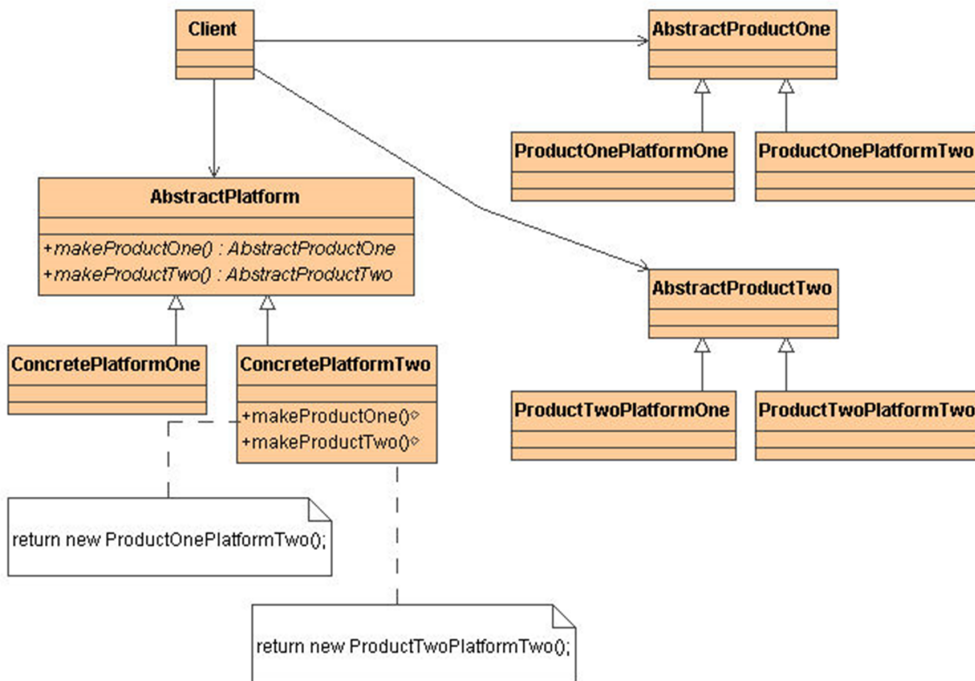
Client

AbstractProductOne

ProductOnePlatformOne

ProductOnePlatformTwo

AbstractPlatform

+makeProductOne() : AbstractProductOne
+makeProductTwo() : AbstractProductTwo

AbstractProductTwo

ConcretePlatformOne

ConcretePlatformTwo

+makeProductOne()
+makeProductTwo()

ProductTwoPlatformOne

ProductTwoPlatformTwo

return new ProductOnePlatformTwo();

return new ProductTwoPlatformTwo();